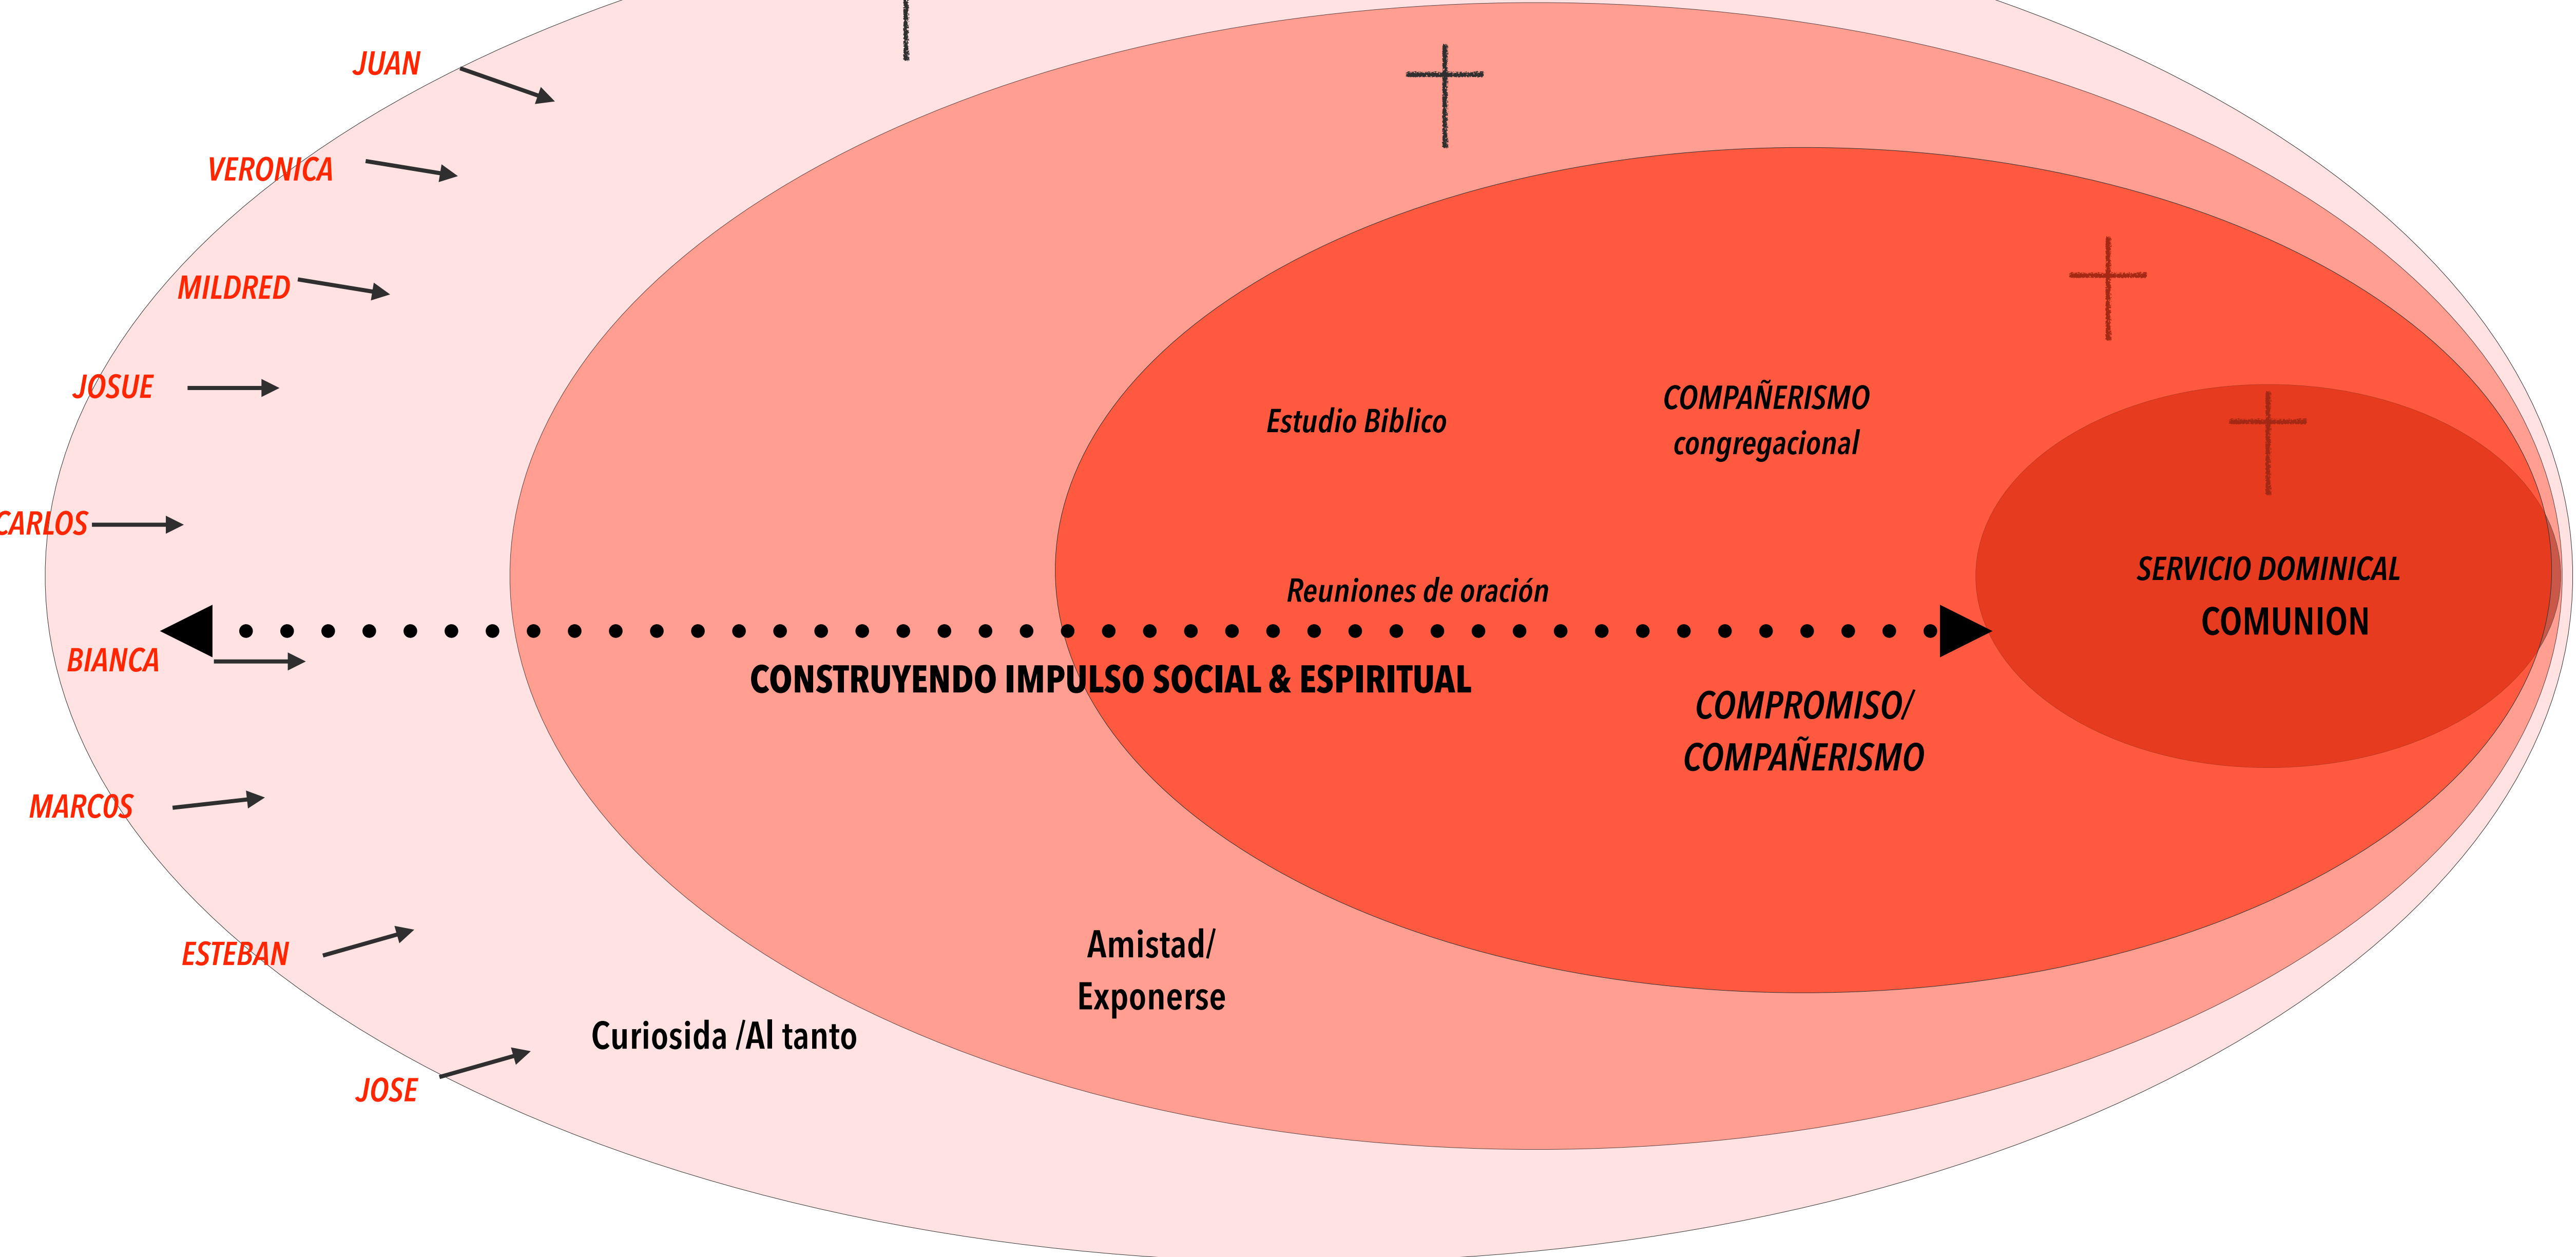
JUAN

VERONICA

MILDRED

JOSUE

CARLOS

BIANCA

MARCOS

ESTEBAN

JOSE

Estudio Biblico

COMPAÑERISMO congregacional

Reuniones de oración

SERVICIO DOMINICAL
COMUNION

CONSTRUYENDO IMPULSO SOCIAL & ESPIRITUAL

COMPROMISO/ COMPAÑERISMO

Amistad/ Exponerse

Curiosida /Al tanto